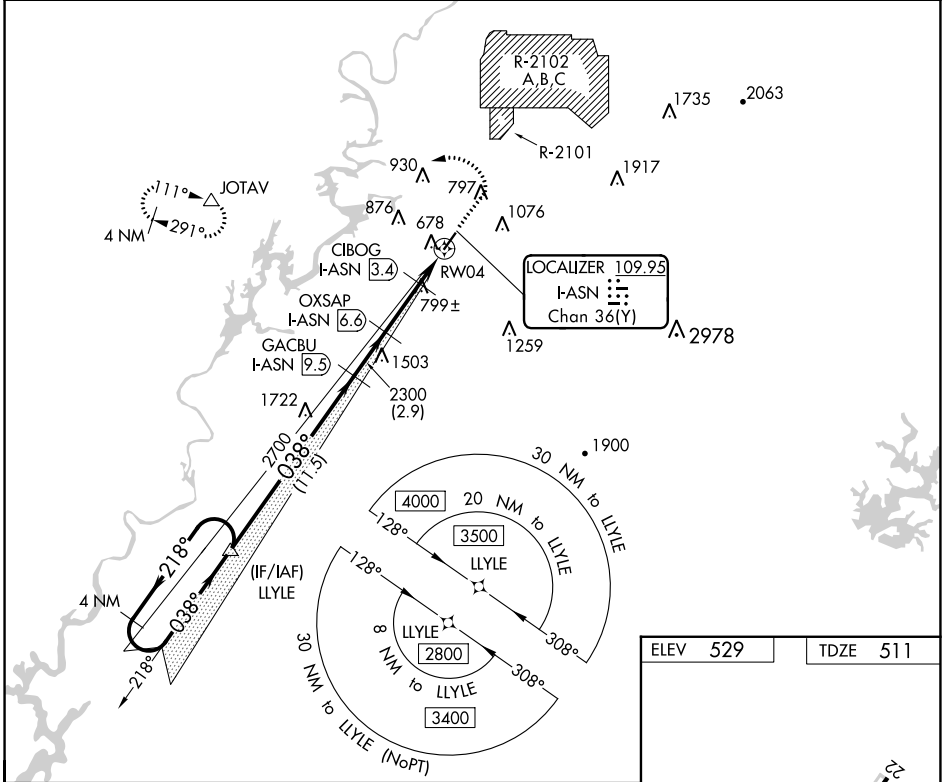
R-2102
A,B,C

R-2101

1735
2063
1917
930
797
876
678
1076
111°
JOTAV
4 NM
291°

CIBOG
I-ASN 3.4
RW04
799±

LOCALIZER 109.95
I-ASN
Chan 36(Y)

OXSAP
I-ASN 6.6

GACBU
I-ASN 9.5
1503
1259
2978
1722
2300
(2.9)
2700
038°
(11.5)
1900

30 NM to LLYLE
4000
20 NM to LLYLE
128°
3500
LLYLE
308°

218°
4 NM
038°
218°
(IF/IAF)
LLYLE

128°
LLYLE
8 NM to LLYLE
2800
308°
3400
30 NM to LLYLE (NoPT)

ELEV 529
TDZE 511
22